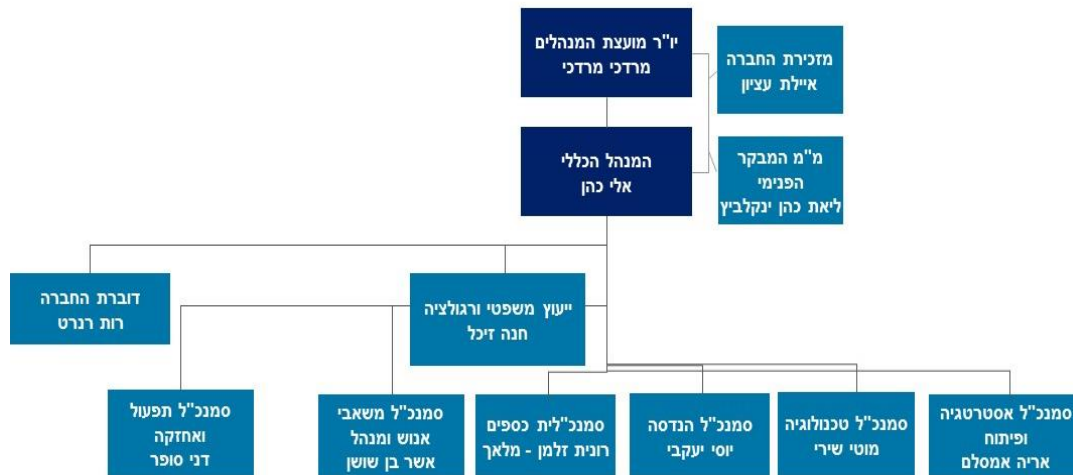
יו"ר מועצת המנהלים
מרדכי מרדכי

מזכירת החברה
איילת עציון

המנהל הכללי
אלי כהן

מ"מ המבקר הפנימי
ליאת כהן ינקלביץ

דוברת החברה
רות רנרט

ייעוץ משפטי ורגולציה
חנה זיכל

סמנכ"ל תפעול ואחזקה
דני סופר

סמנכ"ל משאבי אנוש ומנהל
אשר בן שושן

סמנכ"לית כספים
רונית זלמן - מלאך

סמנכ"ל הנדסה
יוסי יעקבי

סמנכ"ל טכנולוגיה
מוטי שירי

סמנכ"ל אסטרטגיה ופיתוח
אריה אמסלם